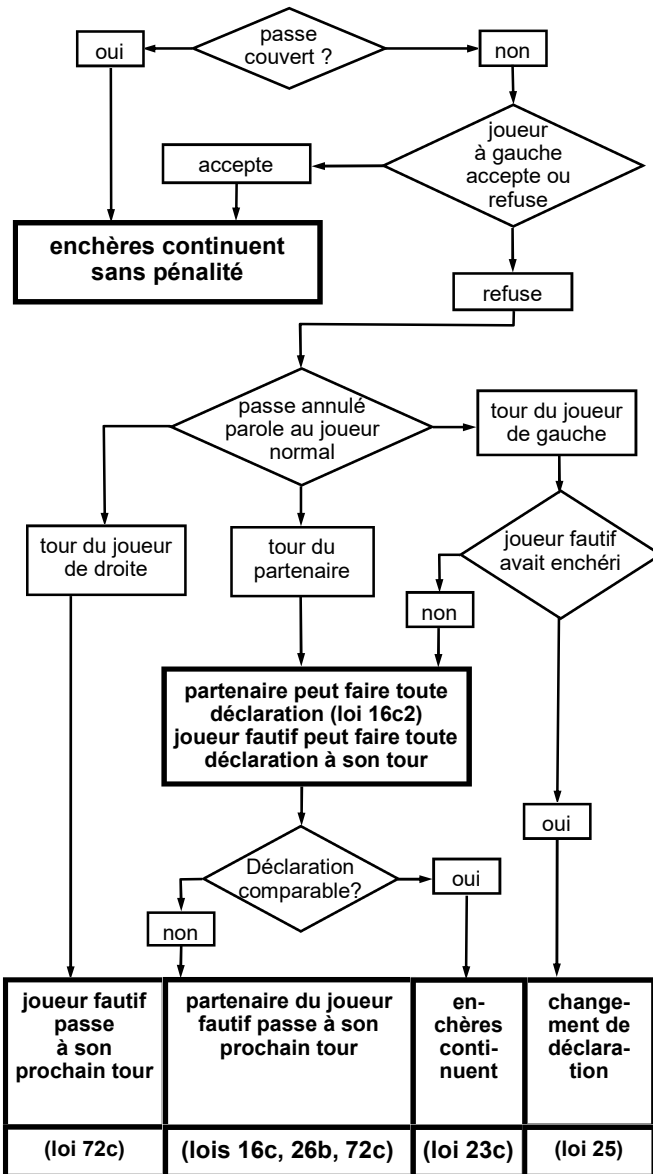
passe couvert ?

oui

non

joueur à gauche accepte ou refuse

accepte

enchères continuent sans pénalité

refuse

passe annulé parole au joueur normal

tour du joueur de gauche

tour du joueur de droite

tour du partenaire

joueur fautif avait enchéri

non

partenaire peut faire toute déclaration (loi 16c2) joueur fautif peut faire toute déclaration à son tour

oui

Déclaration comparable?

oui

non

| joueur fautif passe à son prochain tour | partenaire du joueur fautif passe à son prochain tour | enchères continuent | changement de déclaration |
|---|---|---|---|
| (loi 72c) | (lois 16c, 26b, 72c) | (loi 23c) | (loi 25) |